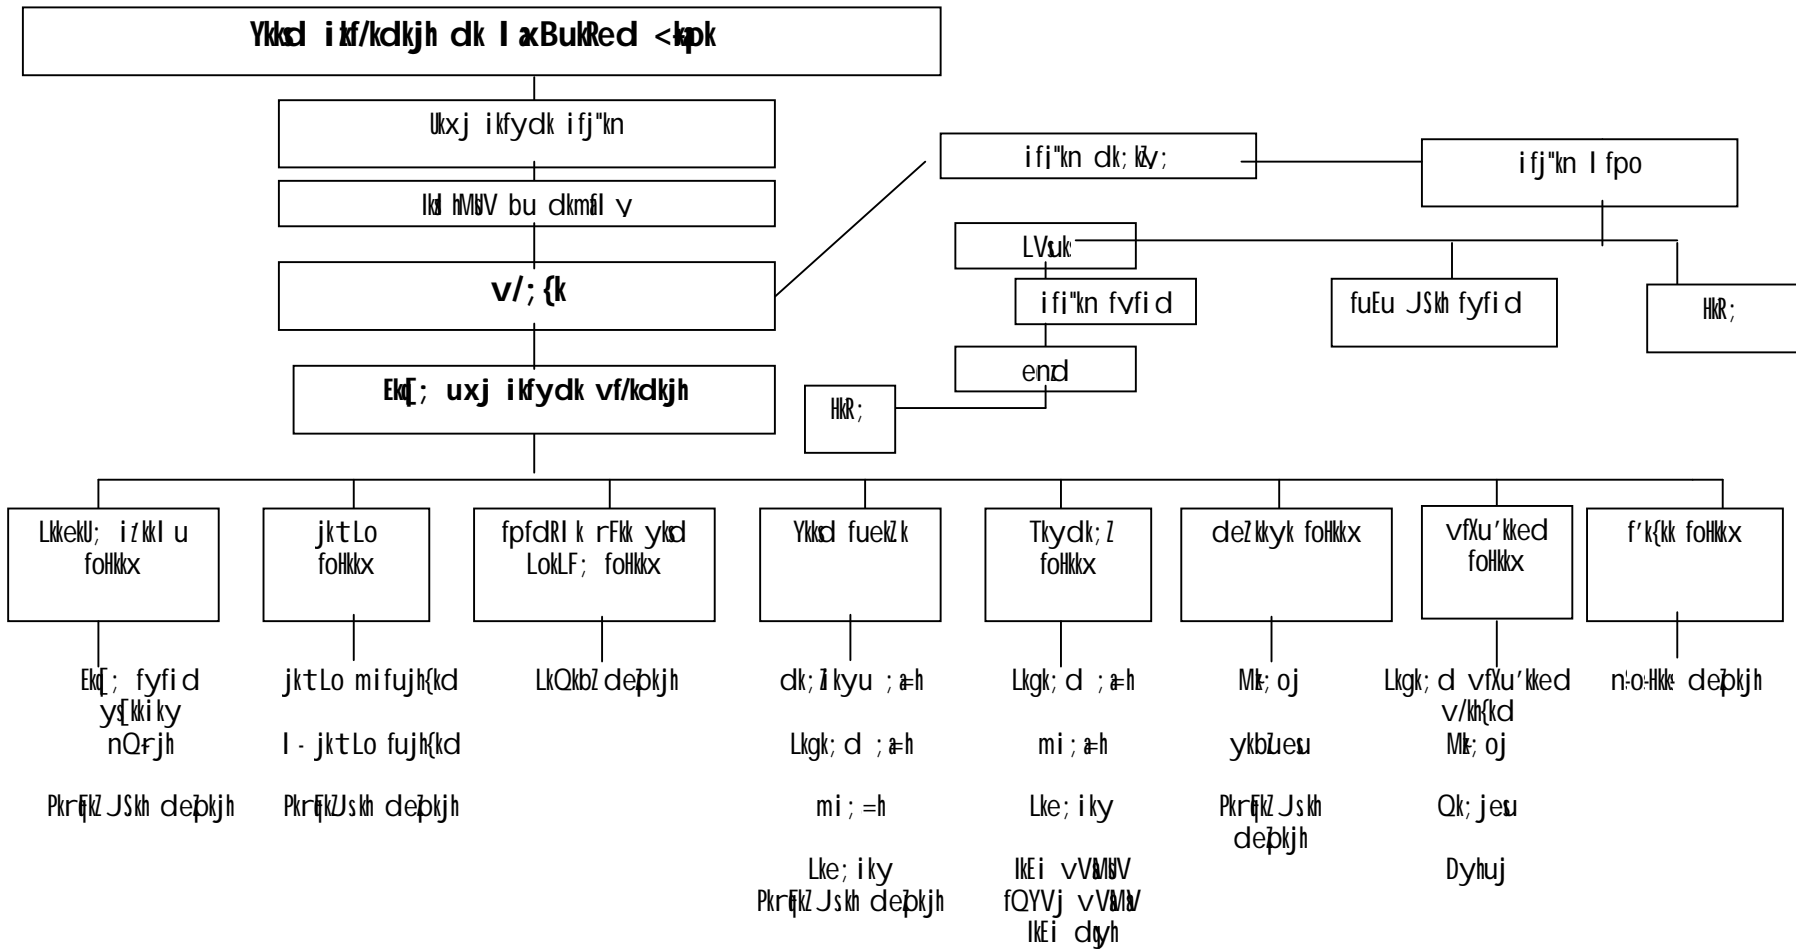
Ykkd ikf/kdkjh dk laxBukRed <kapk

Ukxj ikfydk ifj"kn

Ikkdhmhl bu dkmfal v

v/;{k

Ekq[; uxj ikfydk vf/kdkjh

ifj"kn dk;kZy;

ifj"kn lfpo

LVsuks

ifj"kn fyfid

fuEu Js.kh fyfid

HkR;

end

HkR;

LkkekU; iz'kklu foHkkx

jktLo foHkkx

fpfdRlk rFkk ykd LokLF; foHkkx

Ykkd fuekZ.k

Tkydk;Z foHkkx

deZpkjh foHkkx

vfXu'keu foHkkx

f'k{kk foHkkx

Ekq[; fyfid ys[kkiky nQ~rjh

Pkrqfk Js.kh deZpkjh

jktLo mifujh{kd

l- jktLo fujh{kd

PkrqFkZJs.kh deZpkjh

LkQkbZ deZpkjh

dk;Zikyu ;a=h

Lkgk;d ;a=h

mi;=h

Lke;iky Pkrqfk Js.kh deZpkjh

Lkgk;d ;a=h

mi;a=h

Lke;iky

IkEi vkWijsVj fQYVj vkWijsVj IkEi dqyh

Mªk;oj

ykbZuesu

Pkrqfk Js.kh deZpkjh

Lkgk;d vfXu'keu v/kh{kd Mªk;oj

Qk;jesu

Dyhuj

n'o-Hkk- deZpkjh